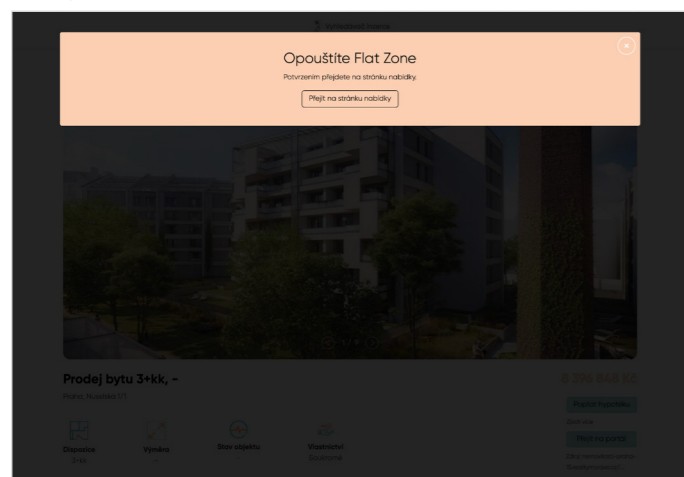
Vyhledávat znovu

Opouštíte Flat Zone

Potvrzením přejdete na stránku nabídky.

Přejít na stránku nabídky

×

Prodej bytu 3+kk, -

Praha, Hudečkova 1/1

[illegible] Kč

Poptat hypotéku

Přejít na portál

Dispozice
3+kk

Výměra
-

Stav objektu

Vlastnictví
Osobní